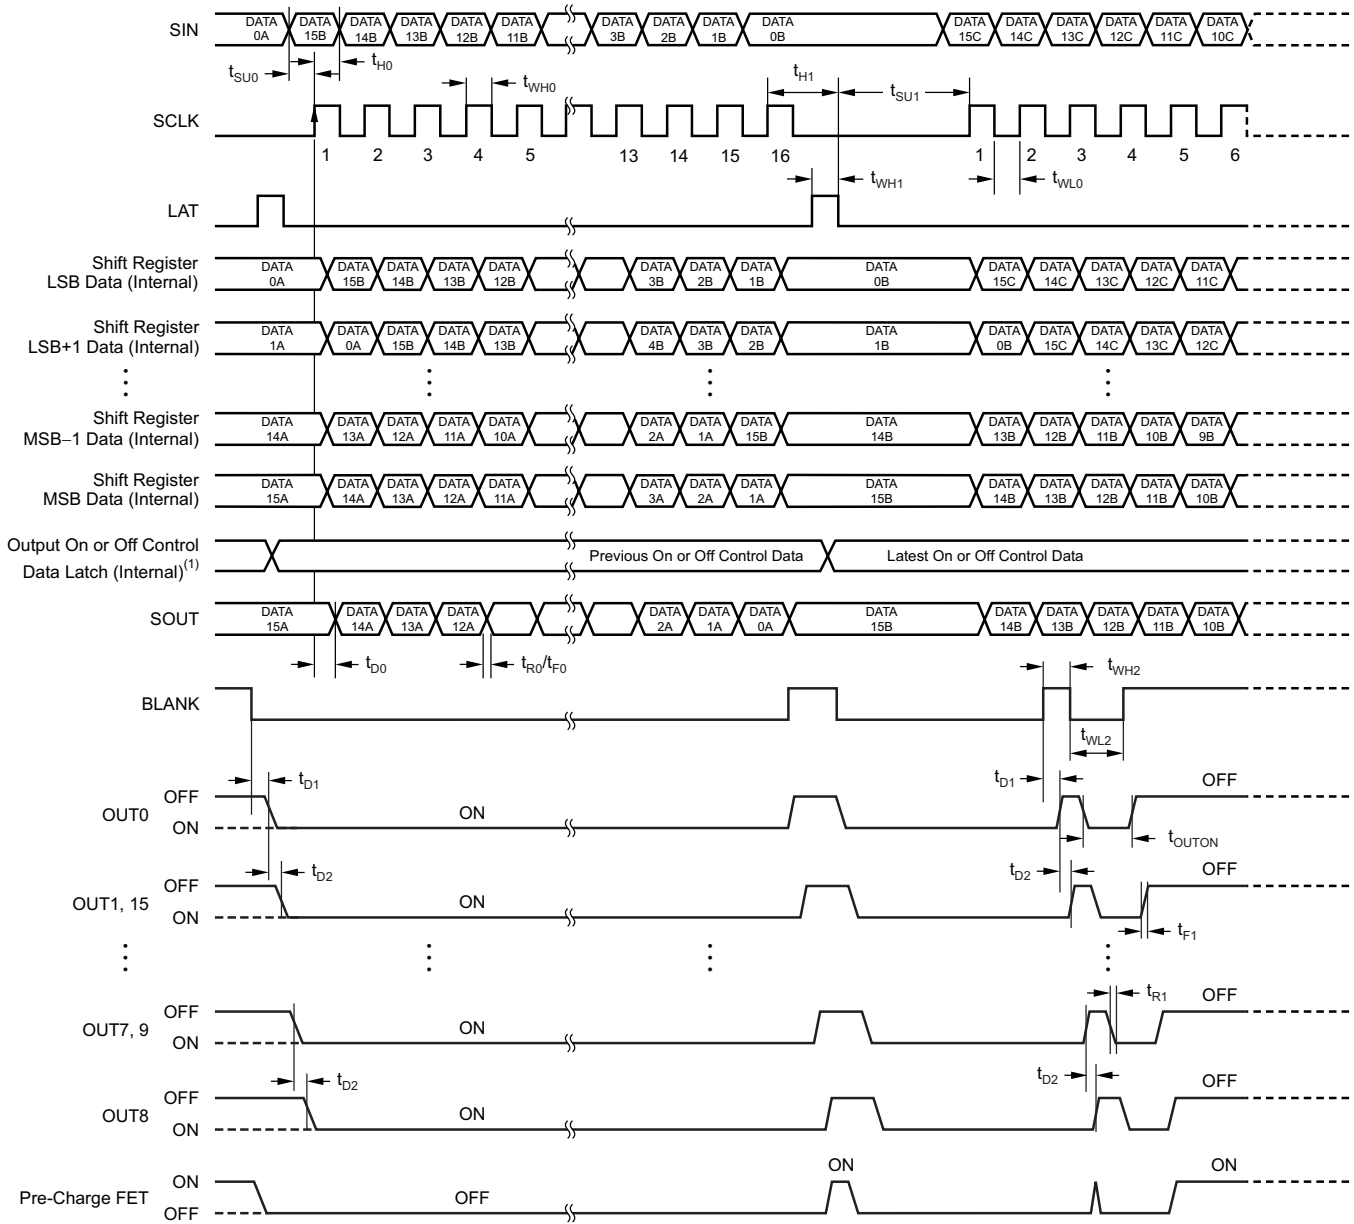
SIN
DATA 0A
DATA 15B
DATA 14B
DATA 13B
DATA 12B
DATA 11B
DATA 3B
DATA 2B
DATA 1B
DATA 0B
DATA 15C
DATA 14C
DATA 13C
DATA 12C
DATA 11C
DATA 10C

$t_{SU0}$ $t_{H0}$ $t_{WH0}$ $t_{H1}$ $t_{SU1}$

SCLK
1 2 3 4 5 13 14 15 16 1 2 3 4 5 6

$t_{WH1}$ $t_{WL0}$

LAT

Shift Register LSB Data (Internal)
DATA 0A
DATA 15B
DATA 14B
DATA 13B
DATA 12B
DATA 3B
DATA 2B
DATA 1B
DATA 0B
DATA 15C
DATA 14C
DATA 13C
DATA 12C
DATA 11C

Shift Register LSB+1 Data (Internal)
DATA 1A
DATA 0A
DATA 15B
DATA 14B
DATA 13B
DATA 4B
DATA 3B
DATA 2B
DATA 1B
DATA 0B
DATA 15C
DATA 14C
DATA 13C
DATA 12C

Shift Register MSB−1 Data (Internal)
DATA 14A
DATA 13A
DATA 12A
DATA 11A
DATA 10A
DATA 2A
DATA 1A
DATA 15B
DATA 14B
DATA 13B
DATA 12B
DATA 11B
DATA 10B
DATA 9B

Shift Register MSB Data (Internal)
DATA 15A
DATA 14A
DATA 13A
DATA 12A
DATA 11A
DATA 3A
DATA 2A
DATA 1A
DATA 15B
DATA 14B
DATA 13B
DATA 12B
DATA 11B
DATA 10B

Output On or Off Control Data Latch (Internal)$^{(1)}$
Previous On or Off Control Data
Latest On or Off Control Data

SOUT
DATA 15A
DATA 14A
DATA 13A
DATA 12A
DATA 2A
DATA 1A
DATA 0A
DATA 15B
DATA 14B
DATA 13B
DATA 12B
DATA 11B
DATA 10B

$t_{D0}$ $t_{R0}/t_{F0}$ $t_{WH2}$

BLANK

$t_{WL2}$

$t_{D1}$ $t_{D1}$

OUT0
OFF
ON
ON
OFF
$t_{OUTON}$

$t_{D2}$ $t_{D2}$

OUT1, 15
OFF
ON
ON
OFF
$t_{F1}$

$t_{R1}$

OUT7, 9
OFF
ON
ON
OFF

$t_{D2}$ $t_{D2}$

OUT8
OFF
ON
ON
OFF

Pre-Charge FET
ON
OFF
OFF
ON
ON